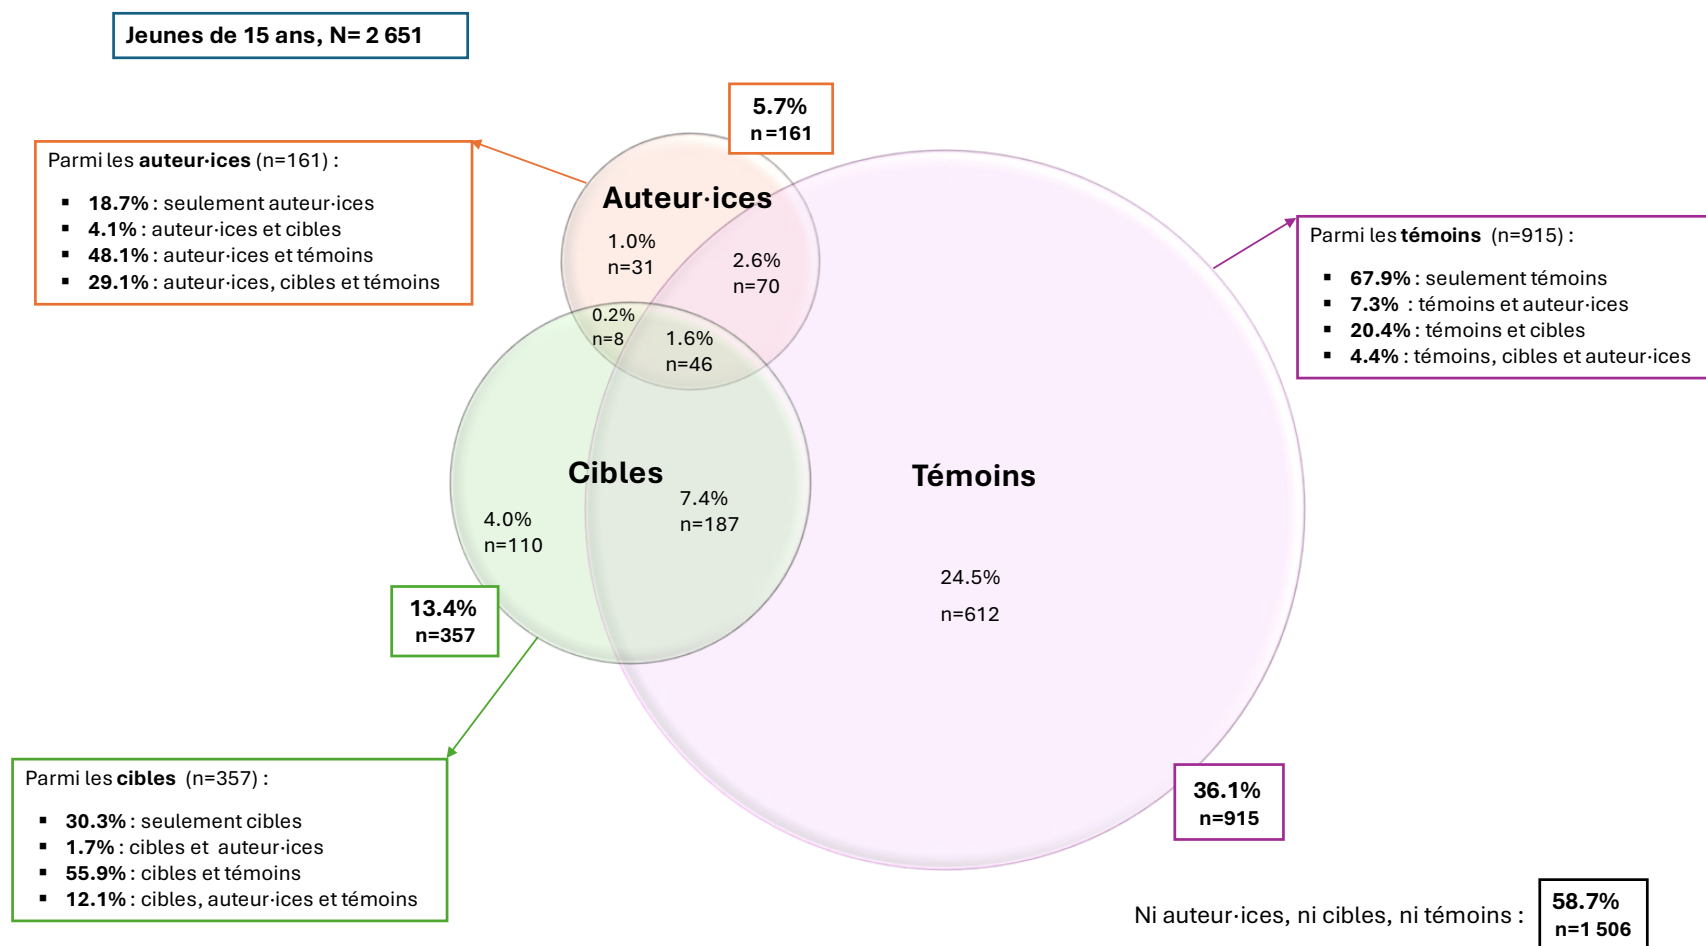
Jeunes de 15 ans, N= 2 651

5.7%
n =161

Parmi les **auteur·ices** (n=161) :

- **18.7%** : seulement auteur·ices
- **4.1%** : auteur·ices et cibles
- **48.1%** : auteur·ices et témoins
- **29.1%** : auteur·ices, cibles et témoins

Auteur·ices

1.0%
n=31

2.6%
n=70

0.2%
n=8

1.6%
n=46

Parmi les **témoins** (n=915) :

- **67.9%** : seulement témoins
- **7.3%** : témoins et auteur·ices
- **20.4%** : témoins et cibles
- **4.4%** : témoins, cibles et auteur·ices

Cibles

7.4%
n=187

4.0%
n=110

Témoins

24.5%

n=612

13.4%
n=357

Parmi les **cibles** (n=357) :

- **30.3%** : seulement cibles
- **1.7%** : cibles et auteur·ices
- **55.9%** : cibles et témoins
- **12.1%** : cibles, auteur·ices et témoins

36.1%
n=915

Ni auteur·ices, ni cibles, ni témoins :

58.7%
n=1 506